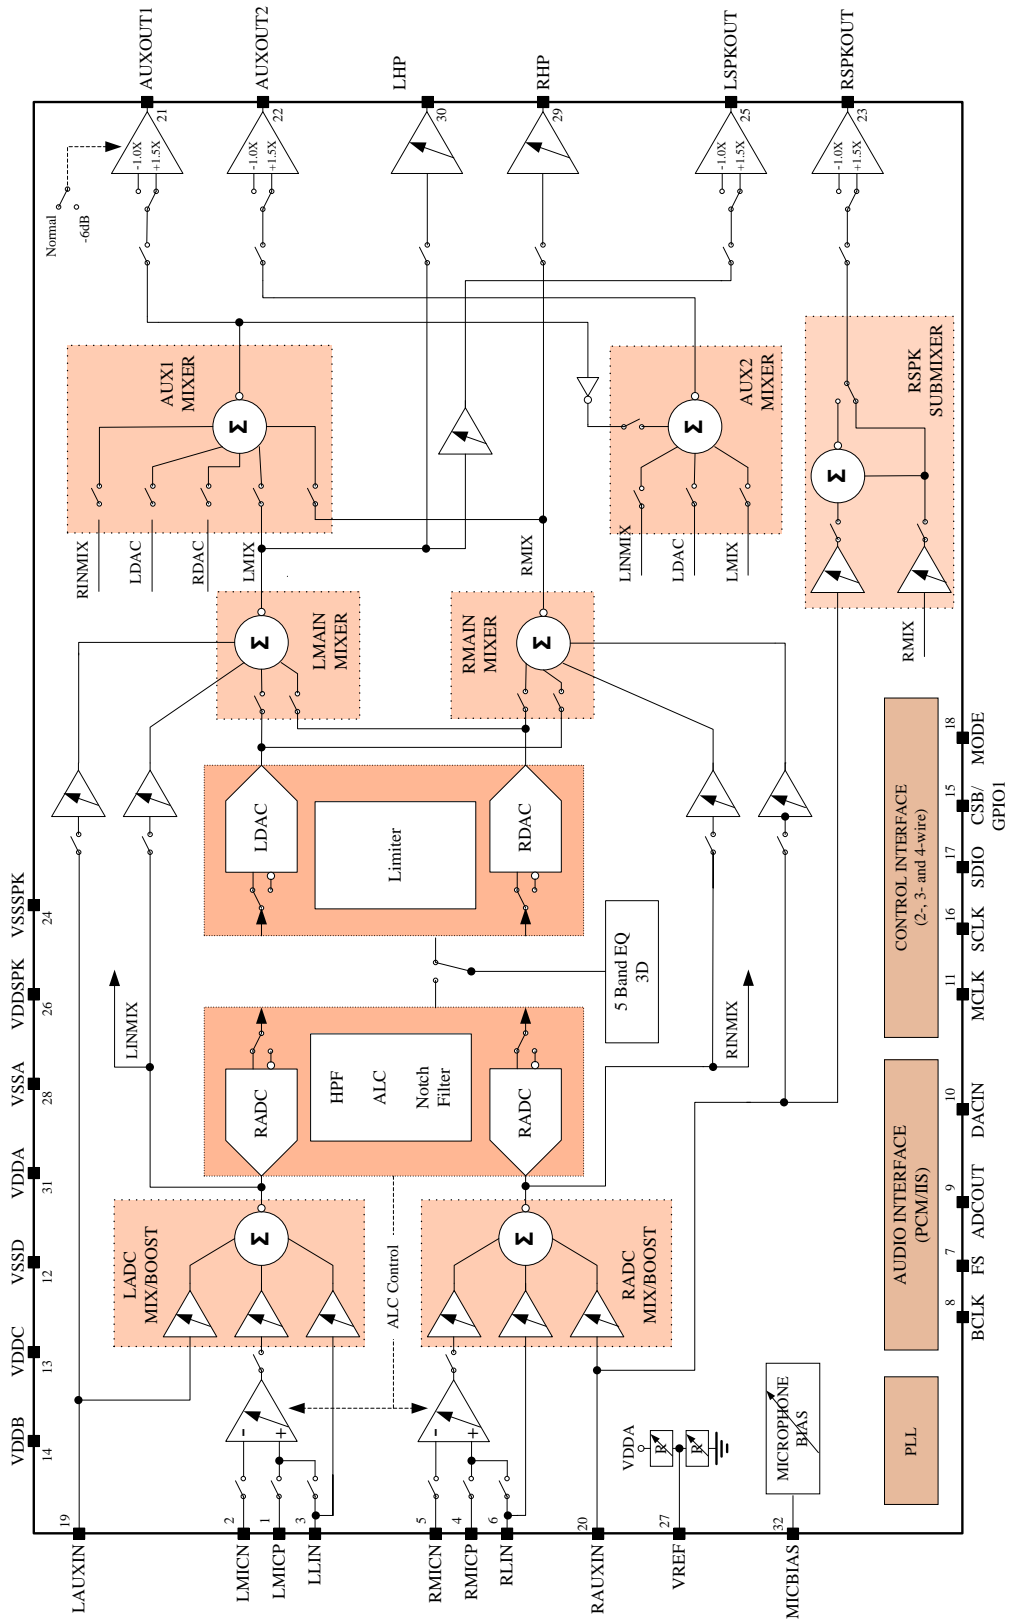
AUXOUT1 21
AUXOUT2 22
LHP 30
RHP 29
LSPKOUT 25
RSPKOUT 23

-1.0X +1.5X
-1.0X +1.5X
-1.0X +1.5X
-1.0X +1.5X

Normal
-6dB

AUX1 MIXER
Σ
AUX2 MIXER
Σ
RSPK SUBMIXER
Σ

RINMIX
LDAC
RDAC
LMIX
RMIX
LINMIX
LDAC
LMIX
RMIX

LMAIN MIXER
Σ
RMAIN MIXER
Σ

LDAC
Limiter
RDAC

5 Band EQ 3D

LINMIX
RINMIX

RADC
HPF
ALC
Notch Filter
RADC

LADC MIX/BOOST
Σ
ALC Control
RADC MIX/BOOST
Σ

VDDA
R
R

MICROPHONE BIAS

CONTROL INTERFACE (2-, 3- and 4-wire)
18 MODE
15 CSB/ GPIO1
17 SDIO
16 SCLK
11 MCLK

AUDIO INTERFACE (PCM/IIS)
10 DACIN
9 ADCOUT
7 FS
8 BCLK

PLL

24 VSSSPK
26 VDDSPK
28 VSSA
31 VDDA
12 VSSD
13 VDDC
14 VDDB

19 LAUXIN
2 LMICN
1 LMICP
3 LLIN
5 RMICN
4 RMICP
6 RLIN
20 RAUXIN
27 VREF
32 MICBIAS